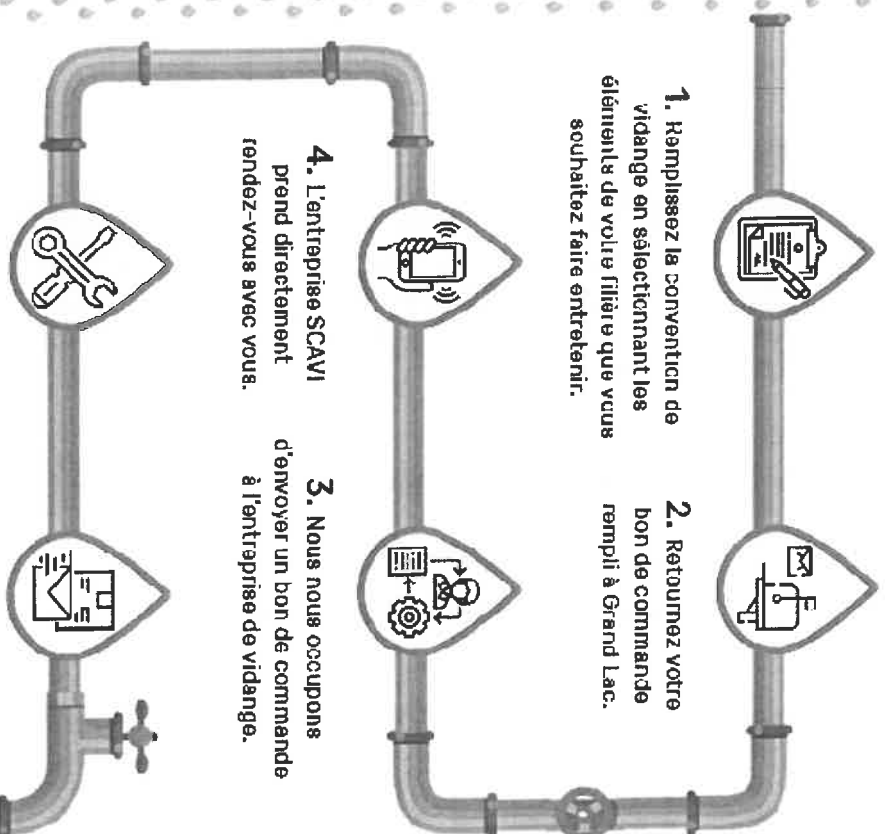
1. Remplissez la convention de vidange en sélectionnant les éléments de votre filière que vous souhaitez faire entretenir.

2. Retournez votre bon de commande rempli à Grand Lac.

3. Nous nous occupons d'envoyer un bon de commande à l'entreprise de vidange.

4. L'entreprise SCAVI prend directement rendez-vous avec vous.